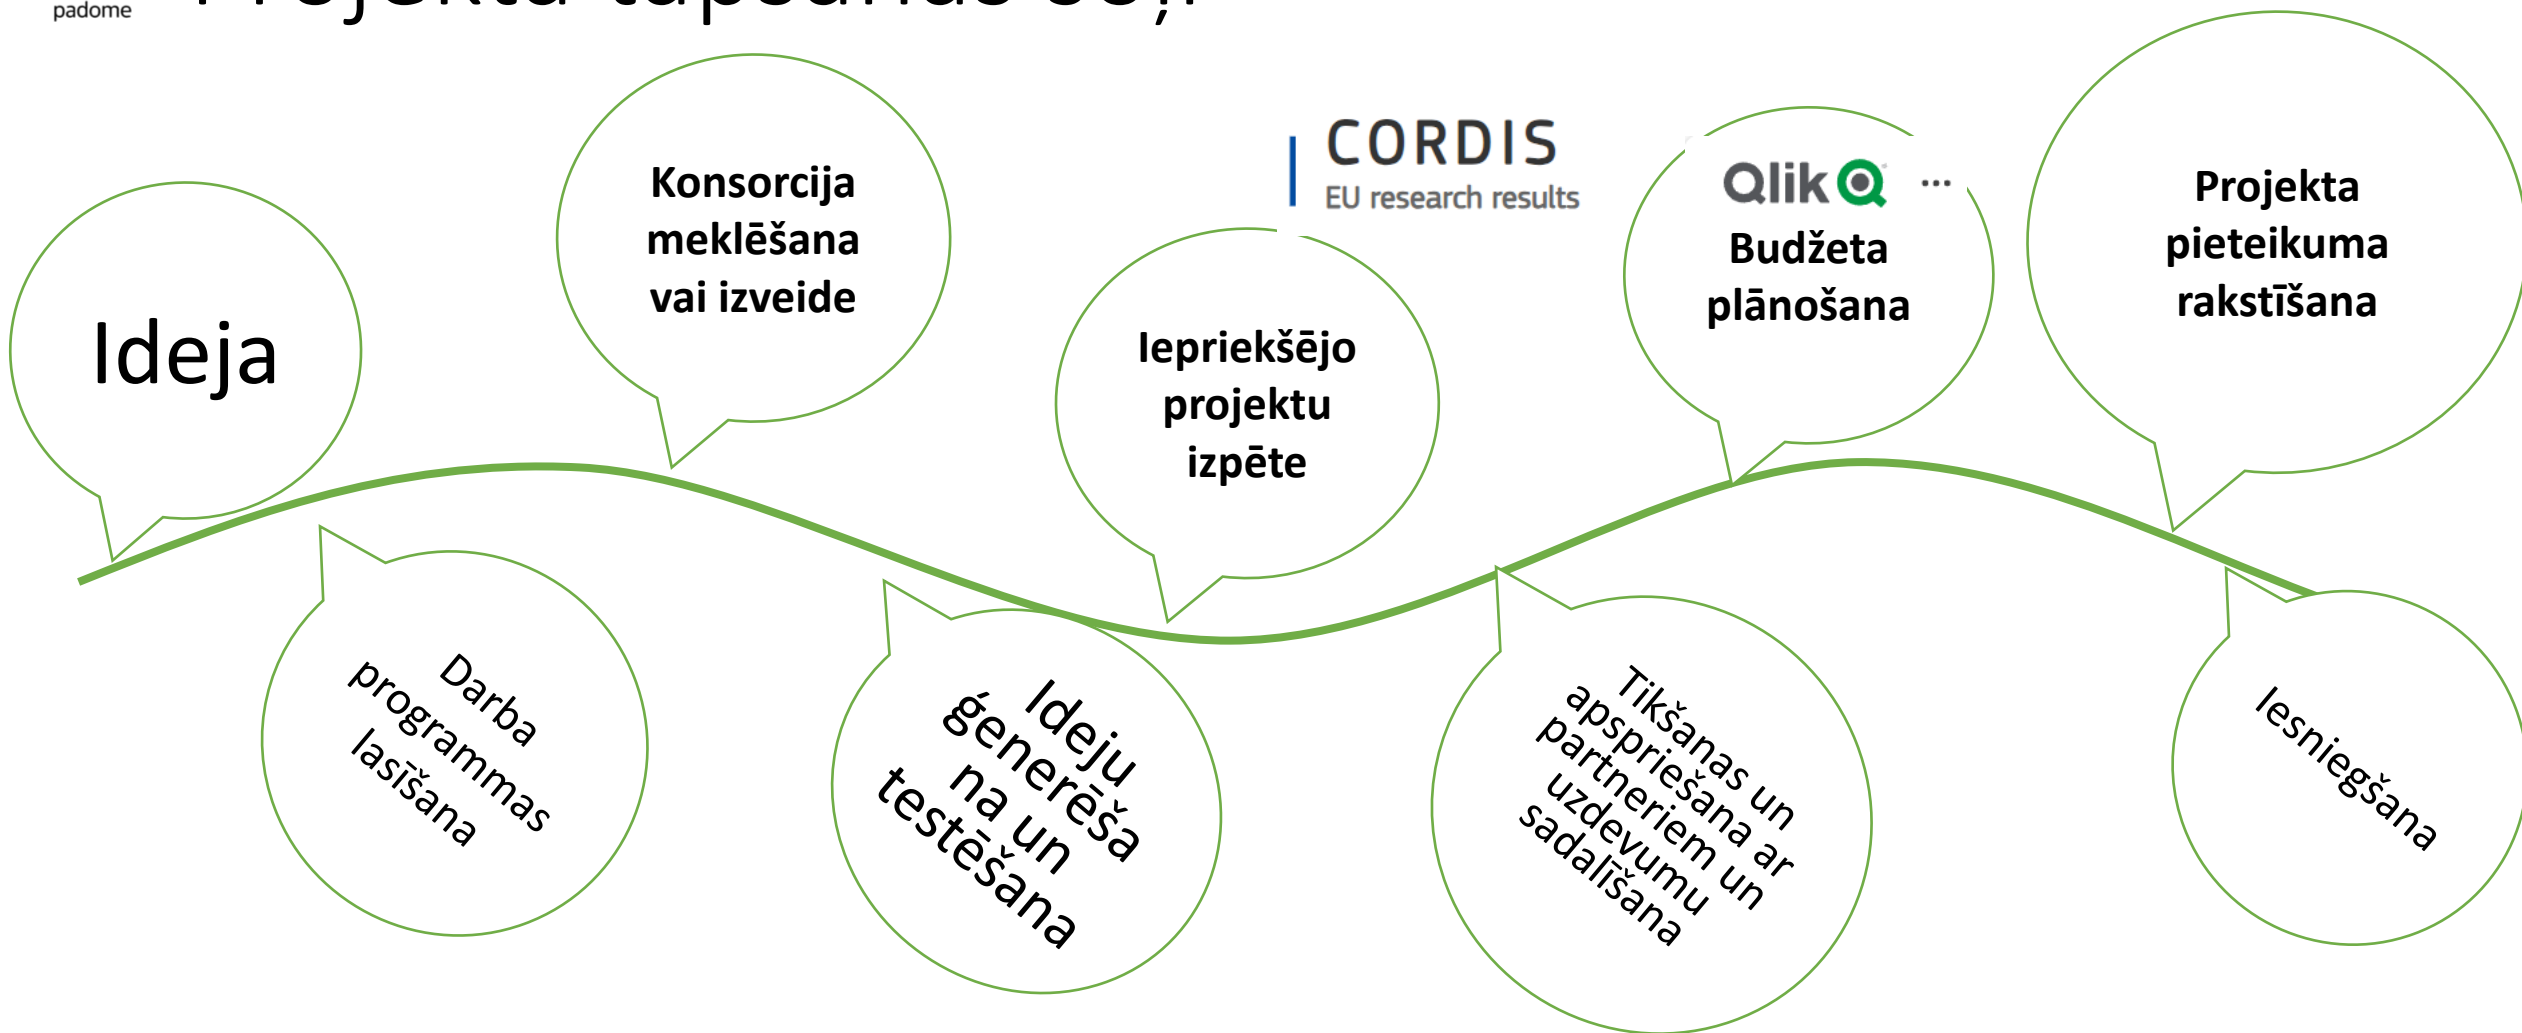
padome

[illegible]

Ideja

Darba programmas lasīšana

Konsorcija meklēšana vai izveide

Ideju ģenerēšana un testēšana

CORDIS
EU research results

Iepriekšējo projektu izpēte

Tikšanas un apspriešana ar partneriem un uzdevumu sadalīšana

Qlik ...

Budžeta plānošana

Projekta pieteikuma rakstīšana

Iesniegšana